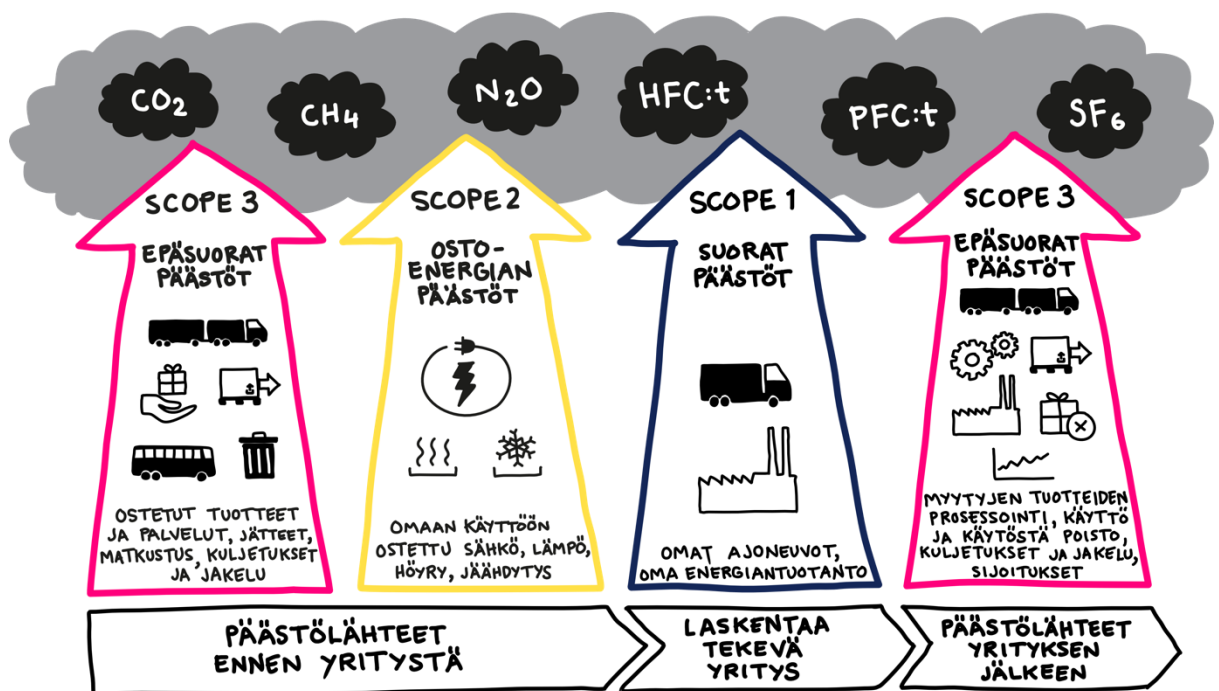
$CO_2$ $CH_4$ $N_2O$ HFC:t PFC:t $SF_6$

SCOPE 3

EPÄSUORAT PÄÄSTÖT

OSTETUT TUOTTEET JA PALVELUT, JÄTTEET, MATKUSTUS, KULJETUKSET JA JAKELU

SCOPE 2

OSTO-ENERGIAN PÄÄSTÖT

OMAAN KÄYTTÖÖN OSTETTU SÄHKÖ, LÄMPÖ, HÖYRY, JÄÄHDYTYS

SCOPE 1

SUORAT PÄÄSTÖT

OMAT AJONEUVOT, OMA ENERGIANTUOTANTO

SCOPE 3

EPÄSUORAT PÄÄSTÖT

MYYTYJEN TUOTTEIDEN PROSESSOINTI, KÄYTTÖ JA KÄYTÖSTÄ POISTO, KULJETUKSET JA JAKELU, SIJOITUKSET

PÄÄSTÖLÄHTEET ENNEN YRITYSTÄ

LASKENTAA TEKEVÄ YRITYS

PÄÄSTÖLÄHTEET YRITYKSEN JÄLKEEN